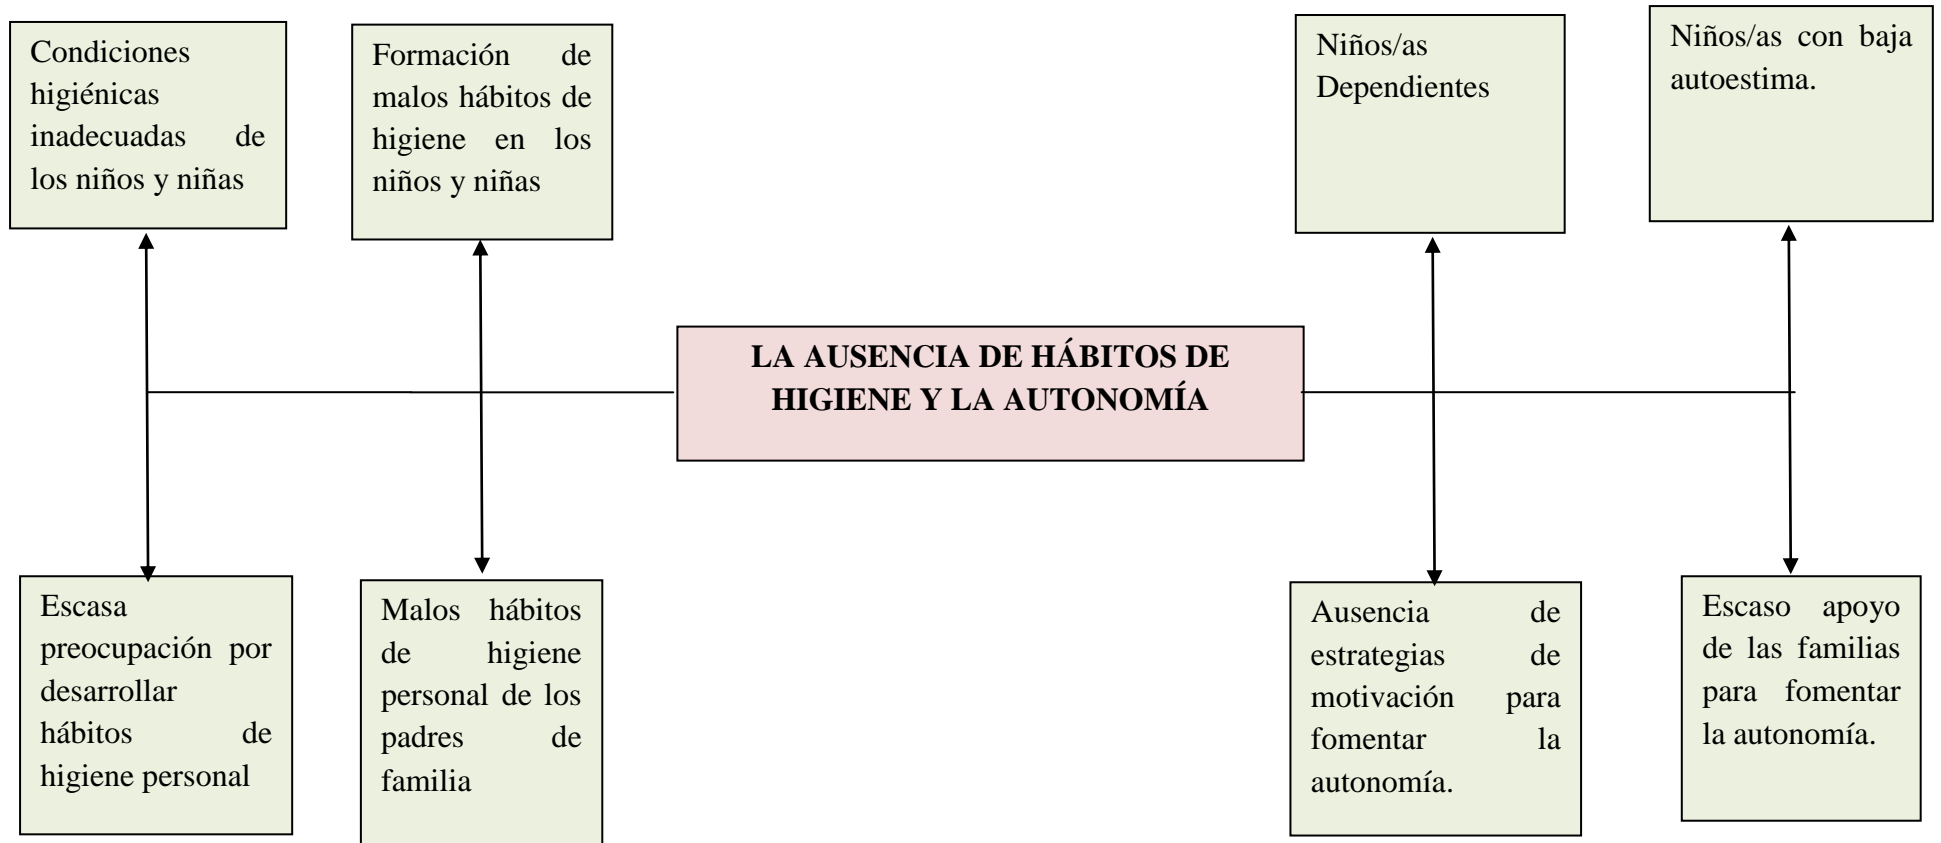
Condiciones higiénicas inadecuadas de los niños y niñas

Formación de malos hábitos de higiene en los niños y niñas

Niños/as Dependientes

Niños/as con baja autoestima.

LA AUSENCIA DE HÁBITOS DE HIGIENE Y LA AUTONOMÍA

Escasa preocupación por desarrollar hábitos de higiene personal

Malos hábitos de higiene personal de los padres de familia

Ausencia de estrategias de motivación para fomentar la autonomía.

Escaso apoyo de las familias para fomentar la autonomía.